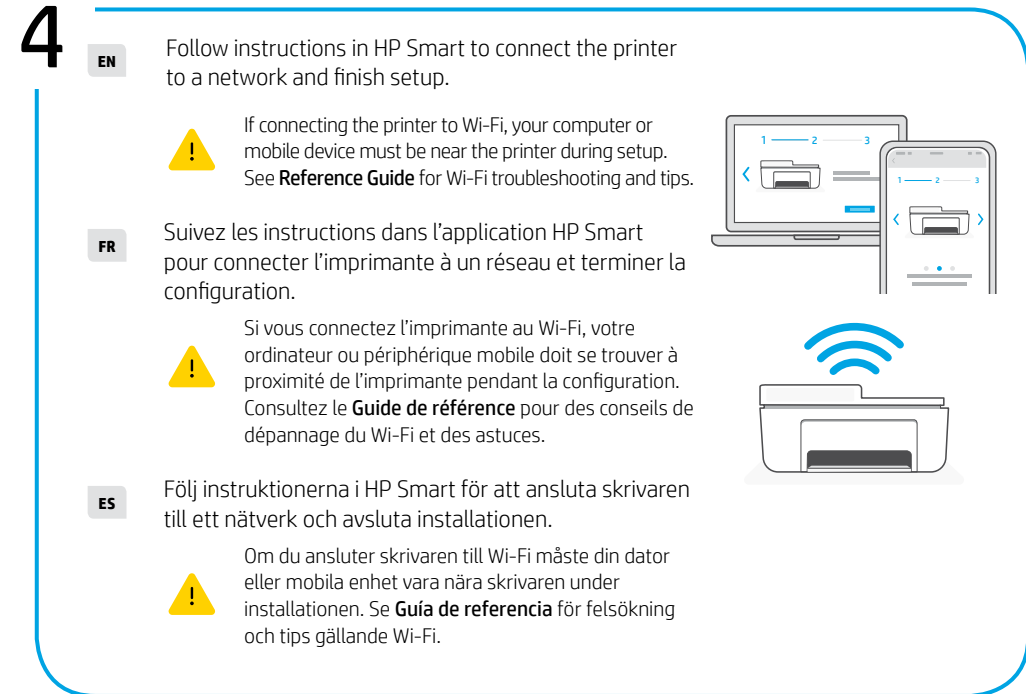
4

EN

Follow instructions in HP Smart to connect the printer to a network and finish setup.

If connecting the printer to Wi-Fi, your computer or mobile device must be near the printer during setup. See Reference Guide for Wi-Fi troubleshooting and tips.

FR

Suivez les instructions dans l'application HP Smart pour connecter l'imprimante à un réseau et terminer la configuration.

Si vous connectez l'imprimante au Wi-Fi, votre ordinateur ou périphérique mobile doit se trouver à proximité de l'imprimante pendant la configuration. Consultez le Guide de référence pour des conseils de dépannage du Wi-Fi et des astuces.

ES

Följ instruktionerna i HP Smart för att ansluta skrivaren till ett nätverk och avsluta installationen.

Om du ansluter skrivaren till Wi-Fi måste din dator eller mobila enhet vara nära skrivaren under installationen. Se Guía de referencia för felsökning och tips gällande Wi-Fi.

1 2 3

1 2 3